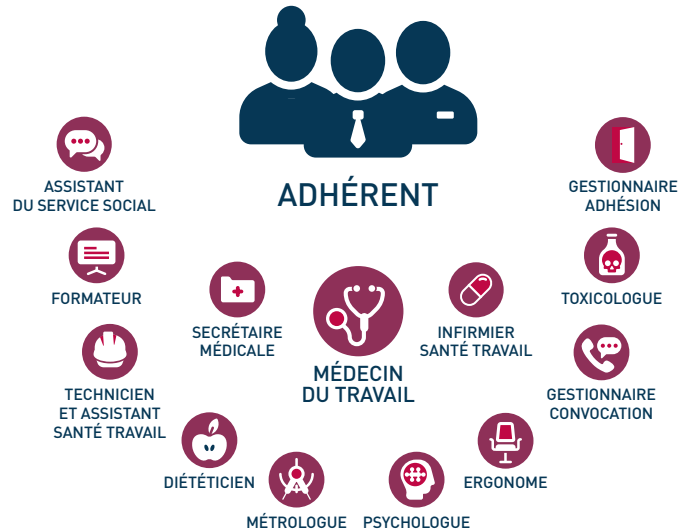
ADHÉRENT

ASSISTANT DU SERVICE SOCIAL

GESTIONNAIRE ADHÉSION

FORMATEUR

TOXICOLOGUE

SECRÉTAIRE MÉDICALE

INFIRMIER SANTÉ TRAVAIL

MÉDECIN DU TRAVAIL

TECHNICIEN ET ASSISTANT SANTÉ TRAVAIL

GESTIONNAIRE CONVOCATION

DIÉTÉTICIEN

ERGONOME

MÉTROLOGUE

PSYCHOLOGUE